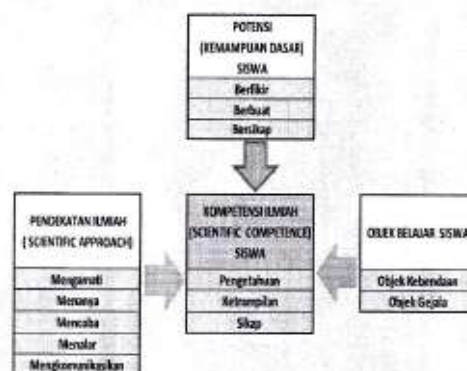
POTENSI
(KEMAMPUAN DASAR)
SISWA

Berfikir
Berbuat
Bersikap

PENDEKATAN ILMIAH
(SCIENTIFIC APPROACH)

Mengamati
Menanya
Mencoba
Menalar
Mengkomunikasikan

KOMPETENSI ILMIAH
(SCIENTIFIC COMPETENCE)
SISWA

Pengetahuan
Ketrampilan
Sikap

OBJEK BELAJAR SISWA

Objek Kebendaan
Objek Gejala